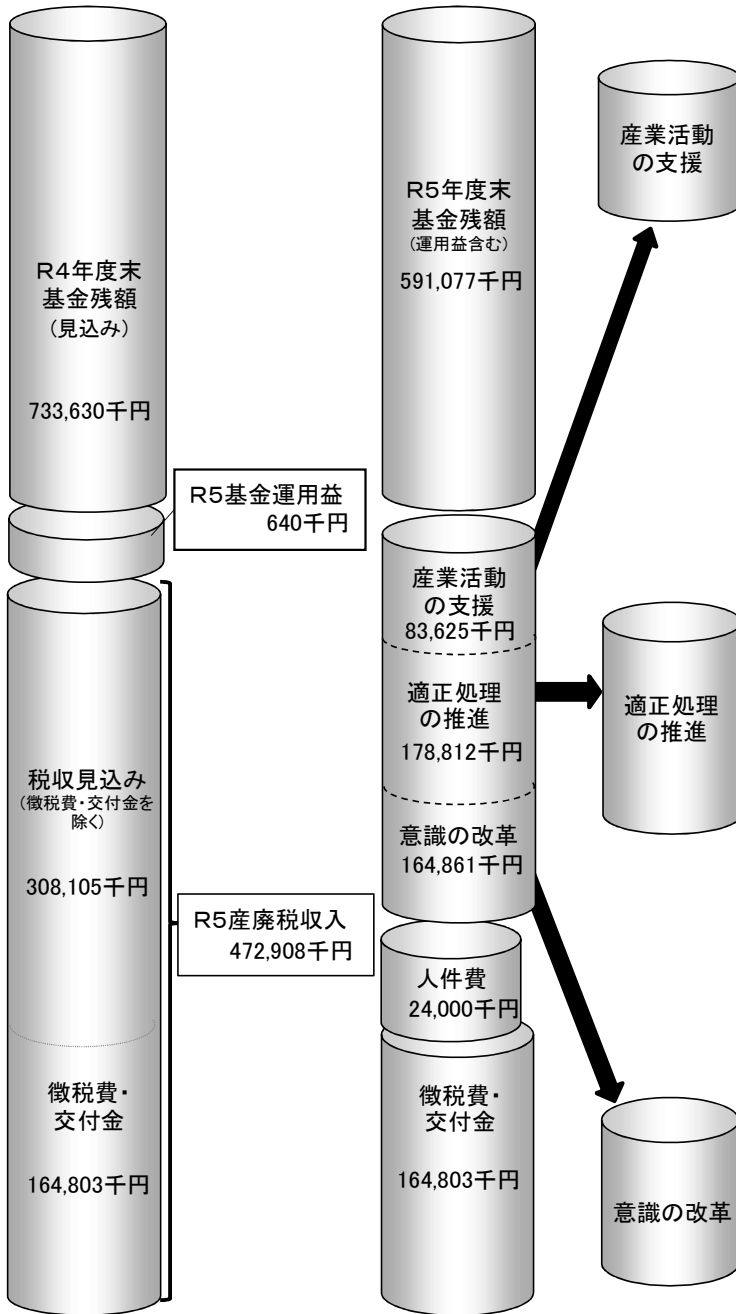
R4年度末
基金残額
（見込み）

733,630千円

R5基金運用益
640千円

税収見込み
（徴税費・交付金を除く）

308,105千円

R5産廃税収入
472,908千円

徴税費・
交付金

164,803千円

R5年度末
基金残額
（運用益含む）
591,077千円

産業活動
の支援
83,625千円

適正処理
の推進
178,812千円

意識の改革
164,861千円

人件費
24,000千円

徴税費・
交付金

164,803千円

産業活動
の支援

適正処理
の推進

意識の改革